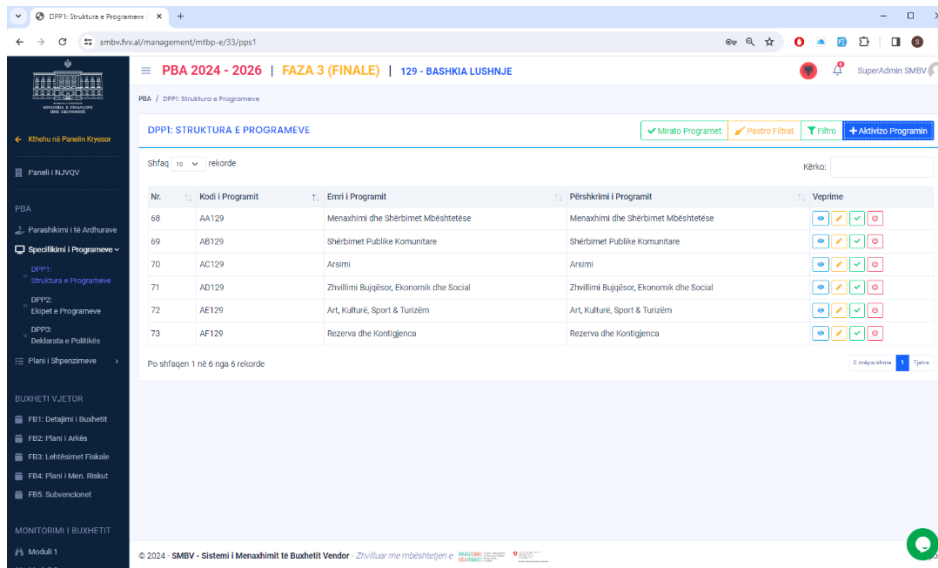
DPP1: Struktura e Programeve | ×  +

smbv.fvv.al/management/mtbp-e/33/pps1

MINISTRIA E FINANCAVE

← Kthehu në Panelin Kryesor

Paneli i NJVQV

PBA

Parashikimi i të Ardhurave

Specifikimi i Programeve

DPP1: Struktura e Programeve

DPP2: Ekipet e Programeve

DPP3: Deklarata e Politikës

Plani i Shpenzimeve

BUXHETI VJETOR

FB1: Detajimi i Buxhetit

FB2: Plani i Arkës

FB3: Lehtësimet Fiskale

FB4: Plani i Men. Riskut

FB5: Subvencionet

MONITORIMI I BUXHETIT

Moduli 1

PBA 2024 - 2026 | FAZA 3 (FINALE) | 129 - BASHKIA LUSHNJE

SuperAdmin SMBV

PBA / DPP1: Struktura e Programeve

DPP1: STRUKTURA E PROGRAMEVE

Mirato Programet | Pastro Filtrat | Filtro | + Aktivizo Programin

Shfaq 10 rekorde

Kërko:

| Nr. | Kodi i Programit | Emri i Programit | Përshkrimi i Programit | Veprime |
|---|---|---|---|---|
| 68 | AA129 | Menaxhimi dhe Shërbimet Mbështetëse | Menaxhimi dhe Shërbimet Mbështetëse | |
| 69 | AB129 | Shërbimet Publike Komunitare | Shërbimet Publike Komunitare | |
| 70 | AC129 | Arsimi | Arsimi | |
| 71 | AD129 | Zhvillimi Bujqësor, Ekonomik dhe Social | Zhvillimi Bujqësor, Ekonomik dhe Social | |
| 72 | AE129 | Art, Kulturë, Sport & Turizëm | Art, Kulturë, Sport & Turizëm | |
| 73 | AF129 | Rezerva dhe Kontigjenca | Rezerva dhe Kontigjenca | |

Po shfaqen 1 në 6 nga 6 rekorde

E mëparshme 1 Tjetra

© 2024 - SMBV - Sistemi i Menaxhimit të Buxhetit Vendor - Zhvilluar me mbështetjen e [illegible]